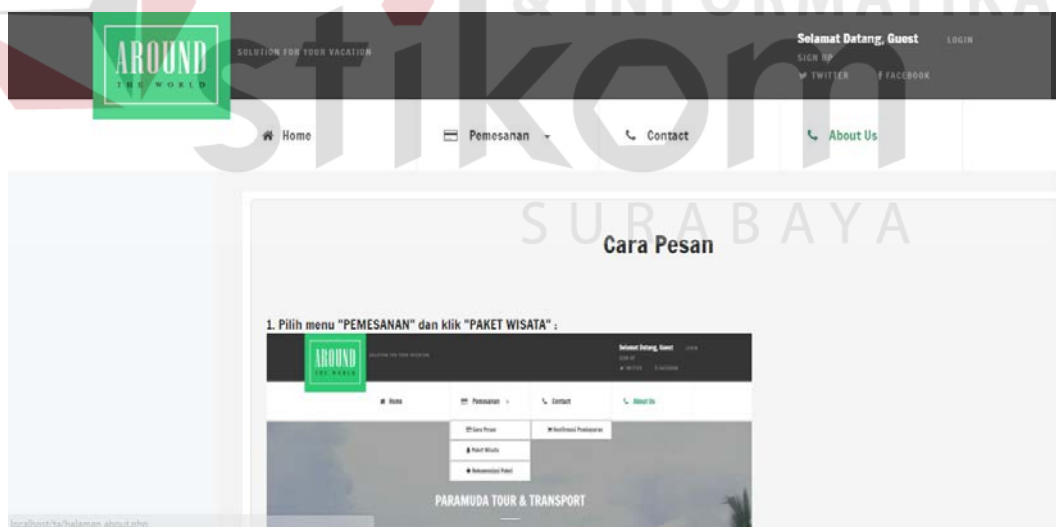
& INFORMATIKA
stikom
SURABAYA

AROUND THE WORLD
SOLUTION FOR YOUR VACATION
Selamat Datang, Guest LOGIN
SIGN UP
TWITTER FACEBOOK

Home
Pemesanan
Contact
About Us

Cara Pesan

1. Pilih menu "PEMESANAN" dan klik "PAKET WISATA" :

AROUND THE WORLD
SOLUTION FOR YOUR VACATION
Selamat Datang, Guest LOGIN
SIGN UP
TWITTER FACEBOOK
Home
Pemesanan
Contact
About Us
Cara Pesan
Konfirmasi Pembayaran
Paket Wisata
Rekomendasi Paket
PARAMUDA TOUR & TRANSPORT

localhost/ta/halaman about.php